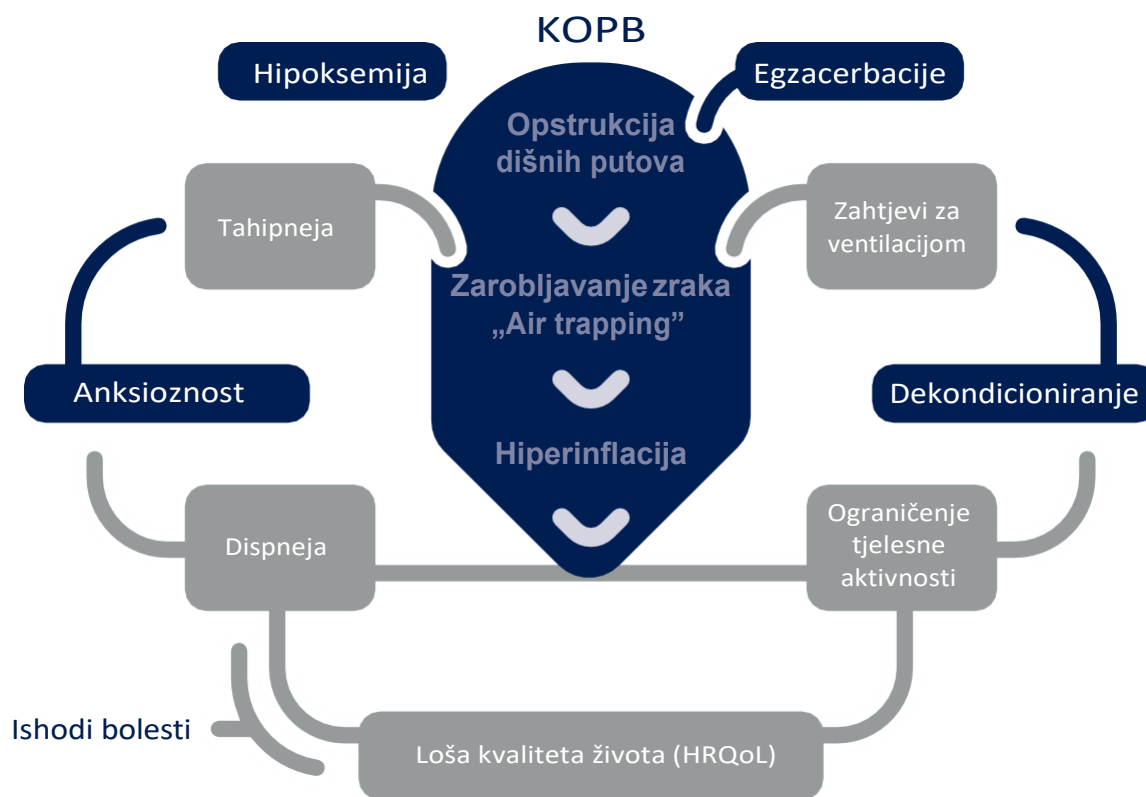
KOPB

Hipoksemija

Egzacerbacije

Opstrukcija dišnih putova

Tahipneja

Zahtjevi za ventilacijom

Zarobljavanje zraka „Air trapping"

Anksioznost

Dekondicioniranje

Hiperinflacija

Dispneja

Ograničenje tjelesne aktivnosti

Ishodi bolesti

Loša kvaliteta života (HRQoL)